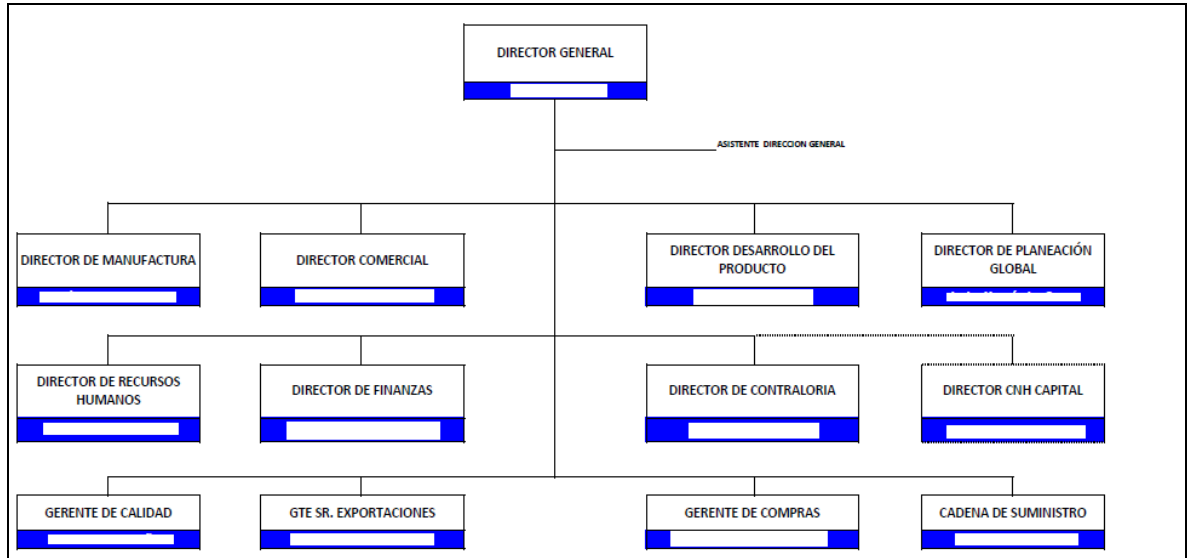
DIRECTOR GENERAL

ASISTENTE DIRECCION GENERAL

DIRECTOR DE MANUFACTURA

DIRECTOR COMERCIAL

DIRECTOR DESARROLLO DEL PRODUCTO

DIRECTOR DE PLANEACIÓN GLOBAL

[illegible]

DIRECTOR DE RECURSOS HUMANOS

DIRECTOR DE FINANZAS

DIRECTOR DE CONTRALORIA

DIRECTOR CNH CAPITAL

GERENTE DE CALIDAD

GTE SR. EXPORTACIONES

GERENTE DE COMPRAS

CADENA DE SUMINISTRO